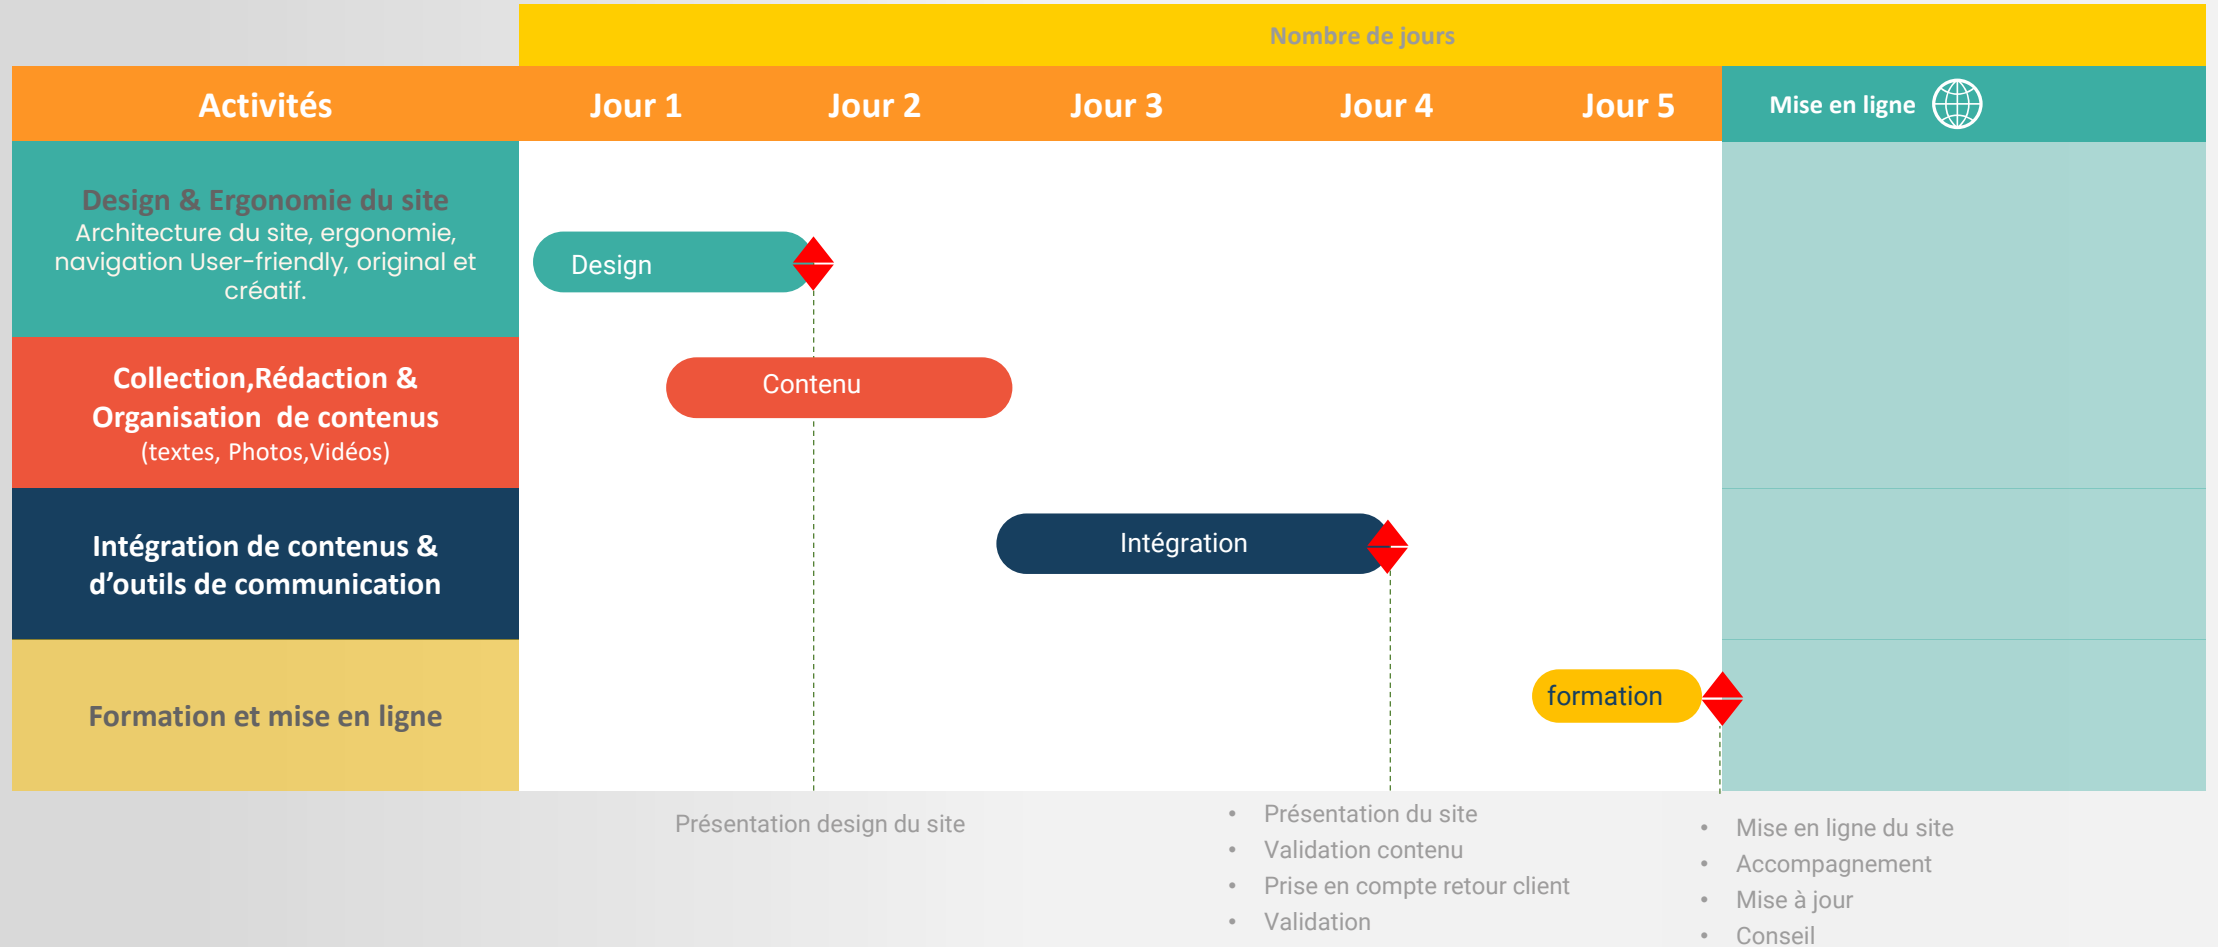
Nombre de jours

| Activités | Jour 1 | Jour 2 | Jour 3 | Jour 4 | Jour 5 | Mise en ligne |
|---|---|---|---|---|---|---|
| Design & Ergonomie du site Architecture du site, ergonomie, navigation User-friendly, original et créatif. | Design | | | | | |
| Collection,Rédaction & Organisation de contenus (textes, Photos,Vidéos) | | Contenu | | | | |
| Intégration de contenus & d’outils de communication | | | Intégration | | | |
| Formation et mise en ligne | | | | | formation | |

Présentation design du site

- Présentation du site
- Validation contenu
- Prise en compte retour client
- Validation

- Mise en ligne du site
- Accompagnement
- Mise à jour
- Conseil